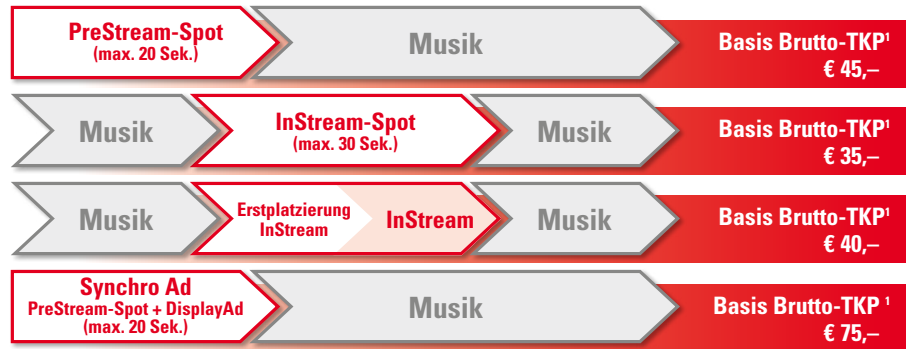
PreStream-Spot
(max. 20 Sek.)

Musik

Basis Brutto-TKP$^1$
€ 45,–

Musik

InStream-Spot
(max. 30 Sek.)

Musik

Basis Brutto-TKP$^1$
€ 35,–

Musik

Erstplatzierung
InStream

InStream

Musik

Basis Brutto-TKP$^1$
€ 40,–

Synchro Ad
PreStream-Spot + DisplayAd
(max. 20 Sek.)

Musik

Basis Brutto-TKP $^1$
€ 75,–